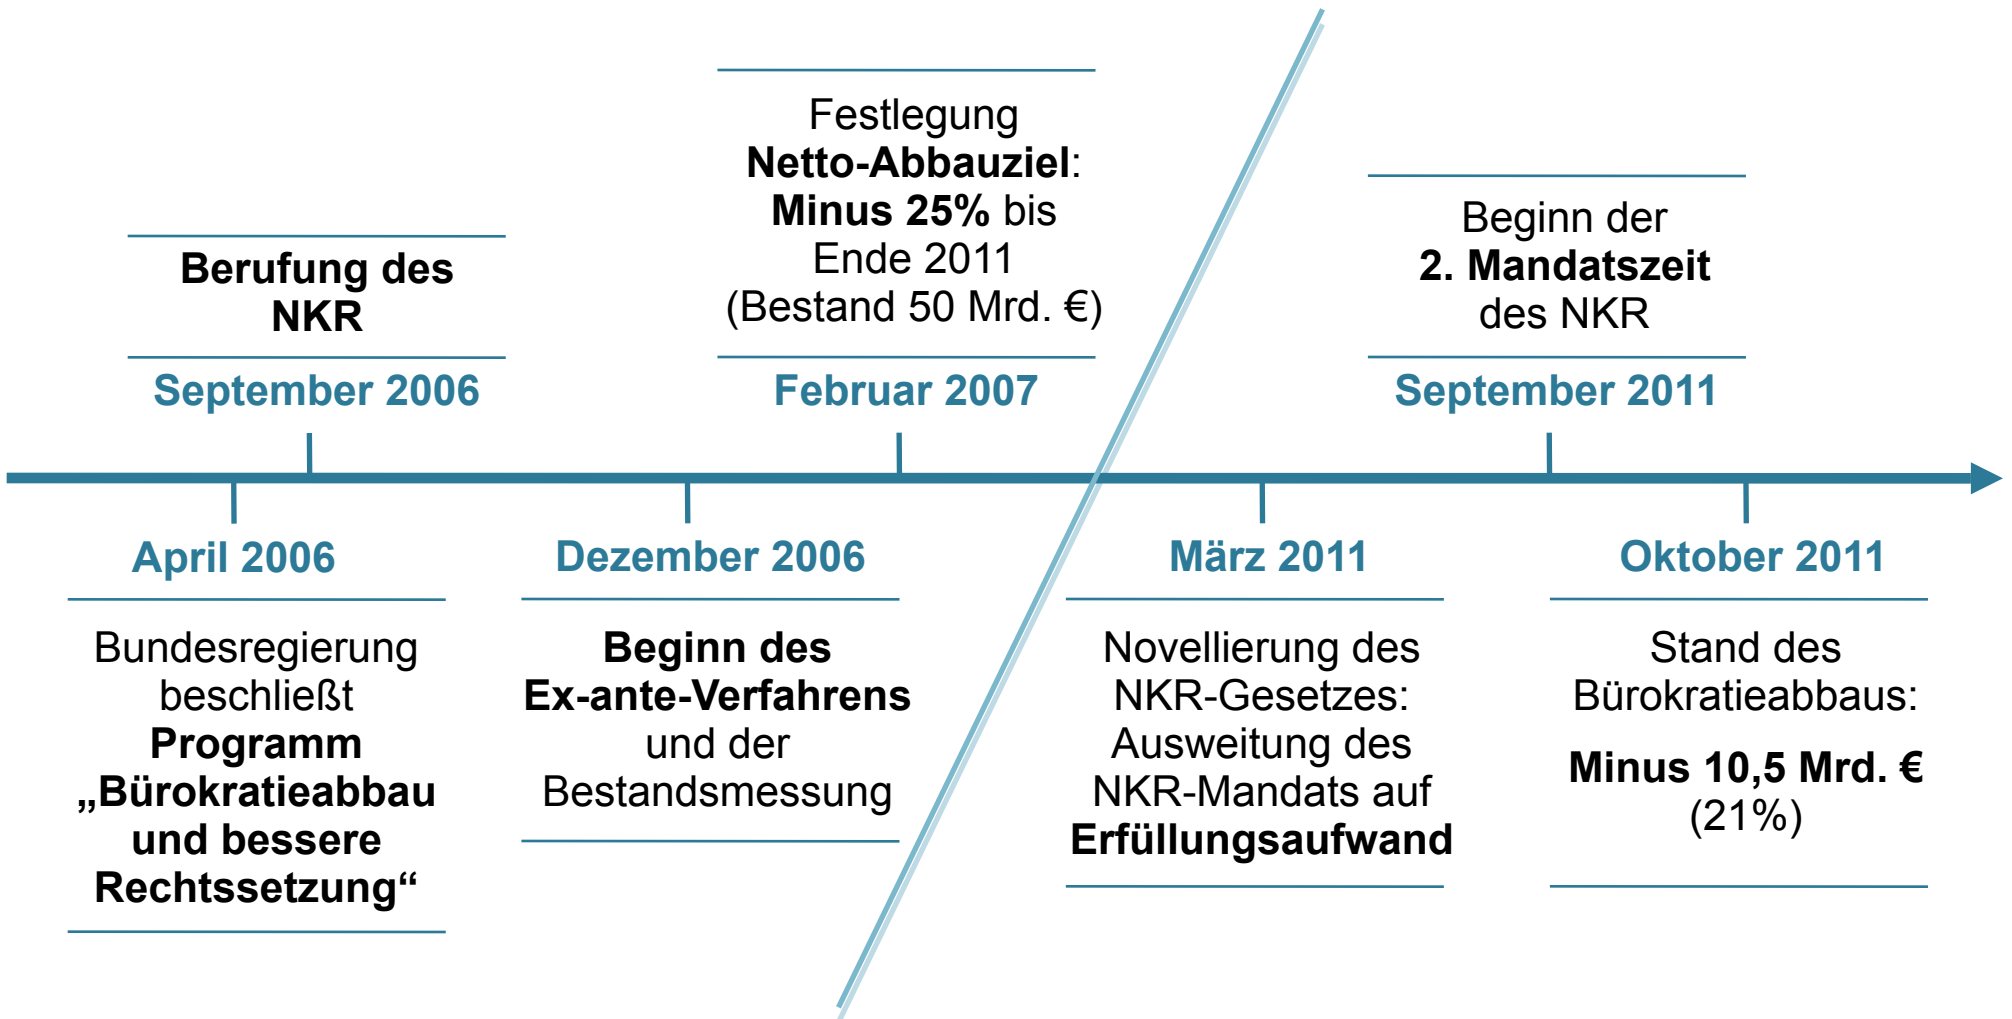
Berufung des NKR

September 2006

Festlegung Netto-Abbauziel: Minus 25% bis Ende 2011 (Bestand 50 Mrd. €)

Februar 2007

Beginn der 2. Mandatszeit des NKR

September 2011

April 2006

Bundesregierung beschließt Programm „Bürokratieabbau und bessere Rechtssetzung“

Dezember 2006

Beginn des Ex-ante-Verfahrens und der Bestandsmessung

März 2011

Novellierung des NKR-Gesetzes: Ausweitung des NKR-Mandats auf Erfüllungsaufwand

Oktober 2011

Stand des Bürokratieabbaus:

Minus 10,5 Mrd. € (21%)